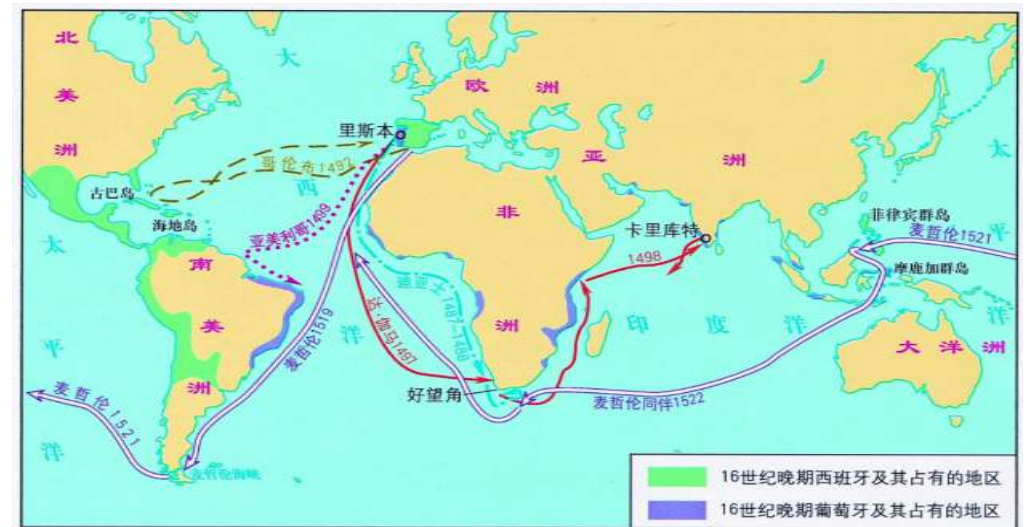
北
美
洲

太
平
洋

大

西

洋

欧 洲

亚

洲

太

平

洋

里斯本

哥伦布1492

古巴岛

海地岛

亚美利哥1499

南
美
洲

麦哲伦1519

麦哲伦1521

麦哲伦海峡

非

洲

迪亚士1487-1488

达·伽马1497

好望角

卡里库特

1498

印 度 洋

麦哲伦同伴1522

菲律宾群岛

麦哲伦1521

摩鹿加群岛

大洋洲

| | 16世纪晚期西班牙及其占有的地区 |
|---|---|
| | 16世纪晚期葡萄牙及其占有的地区 |